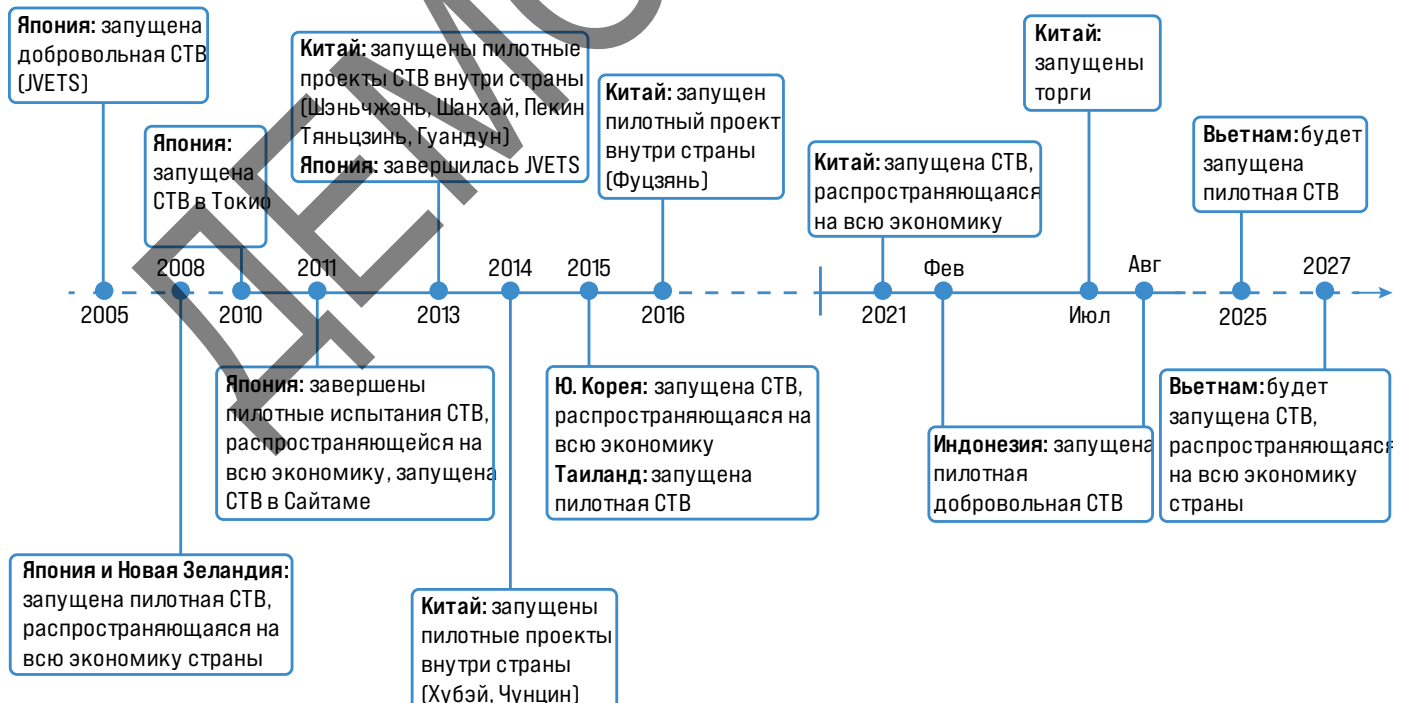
Япония: запущена добровольная СТВ (JVETS)

Япония: запущена СТВ в Токио

Китай: запущены пилотные проекты СТВ внутри страны (Шэньчжэнь, Шанхай, Пекин Тяньцзинь, Гуандун)
Япония: завершилась JVETS

Китай: запущен пилотный проект внутри страны (Фуцзянь)

Китай: запущена СТВ, распространяющаяся на всю экономику

Китай: запущены торги

Вьетнам: будет запущена пилотная СТВ

2005 2008 2010 2011 2013 2014 2015 2016 2021 Фев Июл Авг 2025 2027

Япония: завершены пилотные испытания СТВ, распространяющейся на всю экономику, запущена СТВ в Сайтаме

Ю. Корея: запущена СТВ, распространяющаяся на всю экономику
Таиланд: запущена пилотная СТВ

Индонезия: запущена пилотная добровольная СТВ

Вьетнам: будет запущена СТВ, распространяющаяся на всю экономику страны

Япония и Новая Зеландия: запущена пилотная СТВ, распространяющаяся на всю экономику страны

Китай: запущены пилотные проекты внутри страны (Хубэй, Чунцин)